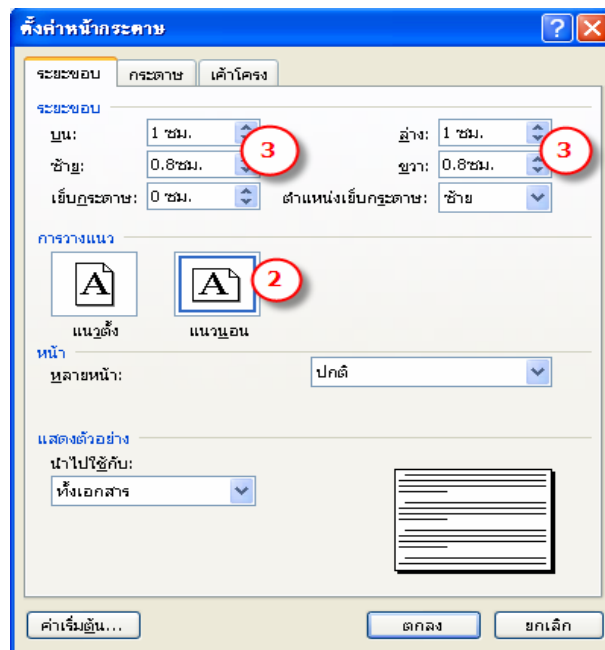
ตั้งค่าหน้ากระดาษ

ระยะขอบ | กระดาษ | เค้าโครง

ระยะขอบ

บน: 1 ซม.
ล่าง: 1 ซม.
ซ้าย: 0.8ซม.
ขวา: 0.8ซม.
เย็บกระดาษ: 0 ซม.
ตำแหน่งเย็บกระดาษ: ซ้าย

3
3

การวางแนว

2

แนวตั้ง
แนวนอน

หน้า

หลายหน้า: ปกติ

แสดงตัวอย่าง

นำไปใช้กับ:
ทั้งเอกสาร

ค่าเริ่มต้น...
ตกลง
ยกเลิก